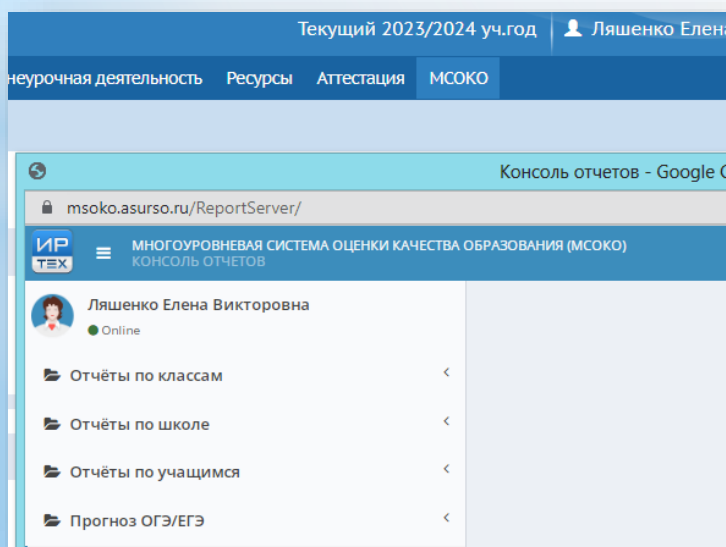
Текущий 2023/2024 уч.год Ляшенко Елена

неурочная деятельность Ресурсы Аттестация МСОКО

Консоль отчетов - Google C

msoko.asurso.ru/ReportServer/

ИР ТЕХ

МНОГОУРОВНЕВАЯ СИСТЕМА ОЦЕНКИ КАЧЕСТВА ОБРАЗОВАНИЯ (МСОКО)
КОНСОЛЬ ОТЧЕТОВ

Ляшенко Елена Викторовна
Online

Отчёты по классам

Отчёты по школе

Отчёты по учащимся

Прогноз ОГЭ/ЕГЭ